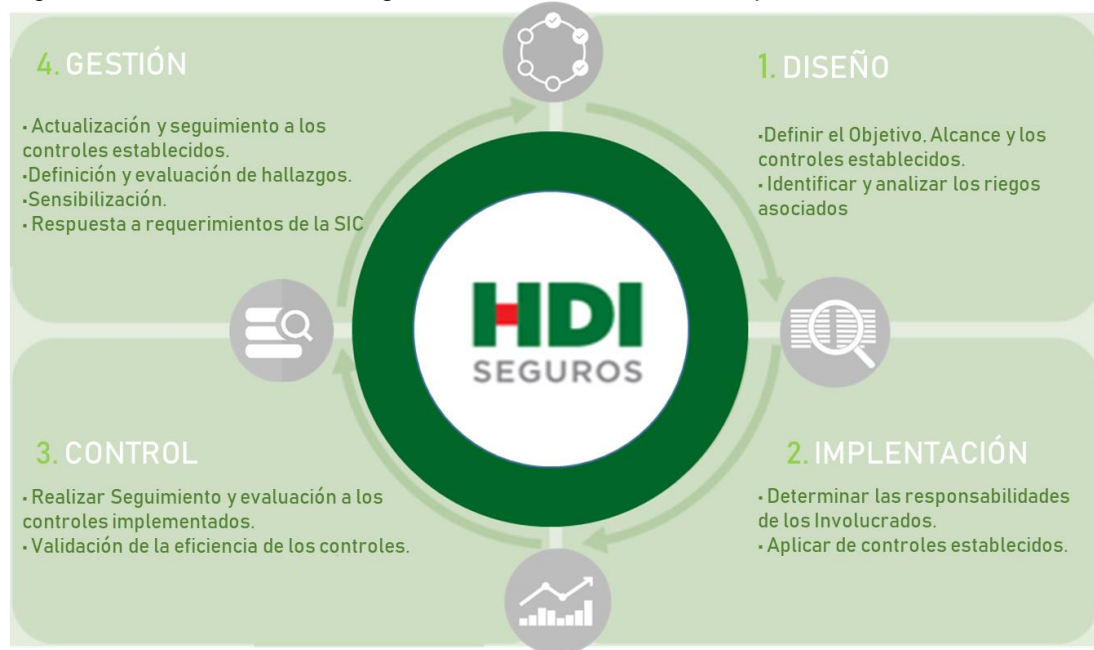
4. GESTIÓN

· Actualización y seguimiento a los controles establecidos.
·Definición y evaluación de hallazgos.
·Sensibilización.
· Respuesta a requerimientos de la SIC

1. DISEÑO

·Definir el Objetivo, Alcance y los controles establecidos.
· Identificar y analizar los riegos asociados

HDI
SEGUROS

3. CONTROL

· Realizar Seguimiento y evaluación a los controles implementados.
· Validación de la eficiencia de los controles.

2. IMPLENTACIÓN

· Determinar las responsabilidades de los Involucrados.
· Aplicar de controles establecidos.